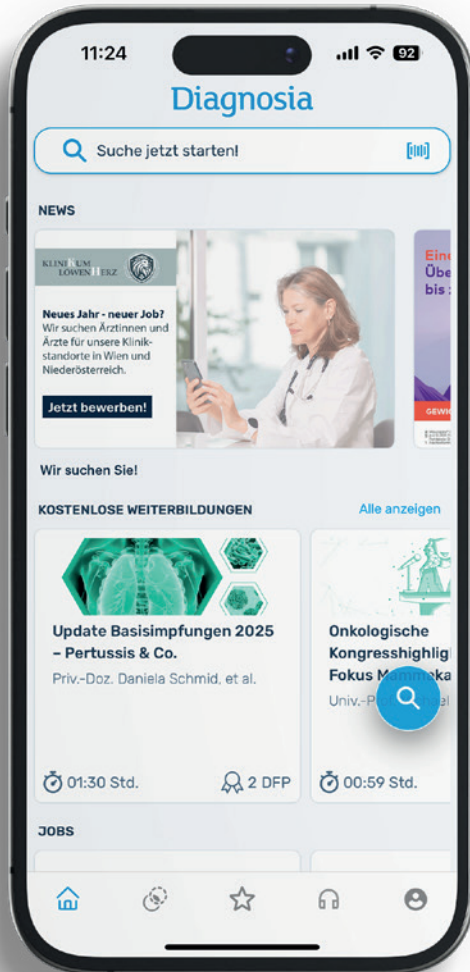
11:24

92

Diagnosia

Suche jetzt starten!

NEWS

KLINIKUM LÖWENHERZ

Neues Jahr - neuer Job? Wir suchen Ärztinnen und Ärzte für unsere Klinikstandorte in Wien und Niederösterreich.

Jetzt bewerben!

Ein
Übe
bis

GEWI

Wir suchen Sie!

KOSTENLOSE WEITERBILDUNGEN

Alle anzeigen

Update Basisimpfungen 2025 – Pertussis & Co.

Priv.-Doz. Daniela Schmid, et al.

01:30 Std.

2 DFP

Onkologische Kongresshighligh
Fokus M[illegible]ka
Univ.-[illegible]

00:59 Std.

JOBS